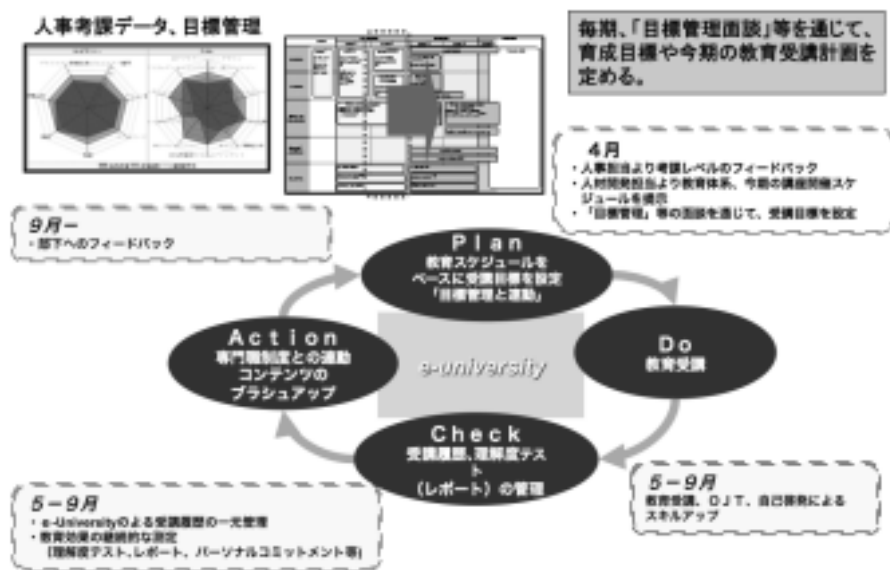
人事考課データ、目標管理

毎期、「目標管理面談」等を通じて、育成目標や今期の教育受講計画を定める。

4月
・人事部より考課レベルのフィードバック
・人材開発部より教育体系、今期の講座開催スケジュールを提示
・「目標管理」等の面談を通じて、受講目標を設定

9月ー
・部下へのフィードバック

Plan
教育スケジュールをベースに受講目標を設定「目標管理と連動」

Action
専門職制度との連動
コンテンツのブラシュアップ

e-university

Do
教育受講

Check
受講履歴、理解度テスト（レポート）の管理

5－9月
・e-Universityによる受講履歴の一元管理
・教育効果の継続的な測定（理解度テスト、レポート、パーソナルコミットメント等）

5－9月
教育受講、OJT、自己啓発によるスキルアップ